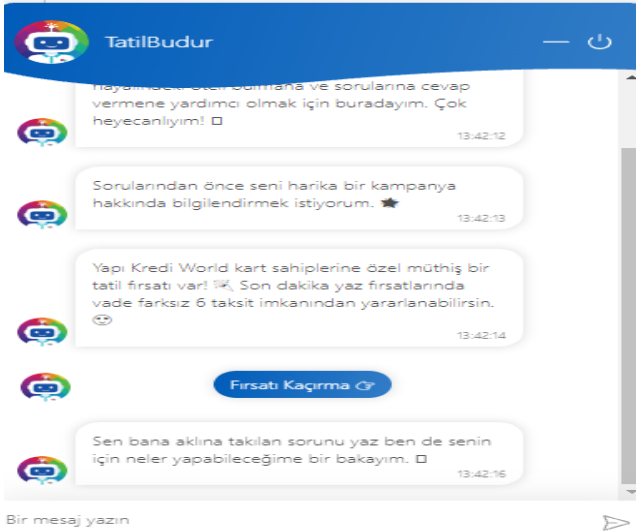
TatilBudur

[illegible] otel bulmana ve sorularına cevap vermene yardımcı olmak için buradayım. Çok heyecanlıyım! □
13:42:12

Sorularından önce seni harika bir kampanya hakkında bilgilendirmek istiyorum. ★
13:42:13

Yapı Kredi World kart sahiplerine özel müthiş bir tatil fırsatı var! Son dakika yaz fırsatlarında vade farksız 6 taksit imkanından yararlanabilirsin.
13:42:14

Fırsatı Kaçırma

Sen bana aklına takılan sorunu yaz ben de senin için neler yapabileceğime bir bakayım. □
13:42:16

Bir mesaj yazın